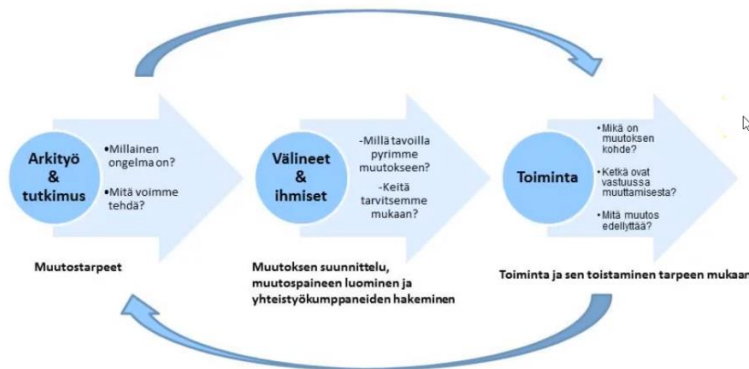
Arkityö & tutkimus

•Millainen ongelma on?

•Mitä voimme tehdä?

Muutostarpeet

Välineet & ihmiset

-Millä tavoilla pyrimme muutokseen?

-Keitä tarvitsemme mukaan?

Muutoksen suunnittelu, muutospaineen luominen ja yhteistyökumppaneiden hakeminen

Toiminta

•Mikä on muutoksen kohde?

•Ketkä ovat vastuussa muuttamisesta?

•Mitä muutos edellyttää?

Toiminta ja sen toistaminen tarpeen mukaan